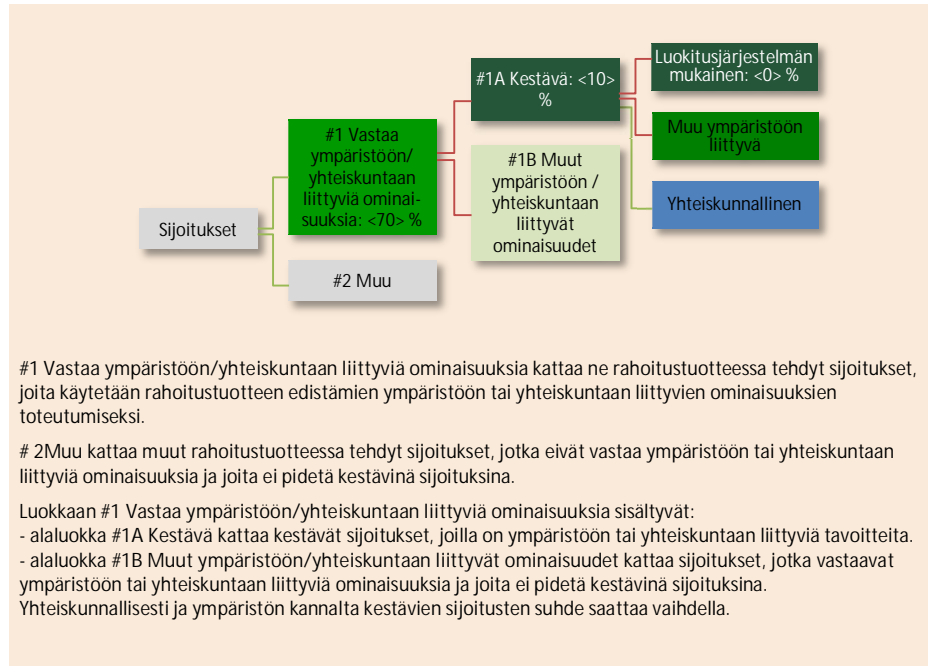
Sijoitukset

#1 Vastaa ympäristöön/ yhteiskuntaan liittyviä ominaisuuksia: <70> %

#2 Muu

#1A Kestävä: <10> %

#1B Muut ympäristöön / yhteiskuntaan liittyvät ominaisuudet

Luokitusjärjestelmän mukainen: <0> %

Muu ympäristöön liittyvä

Yhteiskunnallinen

#1 Vastaa ympäristöön/yhteiskuntaan liittyviä ominaisuuksia kattaa ne rahoitustuotteessa tehdyt sijoitukset, joita käytetään rahoitustuotteen edistämien ympäristöön tai yhteiskuntaan liittyvien ominaisuuksien toteutumiseksi.

# 2Muu kattaa muut rahoitustuotteessa tehdyt sijoitukset, jotka eivät vastaa ympäristöön tai yhteiskuntaan liittyviä ominaisuuksia ja joita ei pidetä kestävinä sijoituksina.

Luokkaan #1 Vastaa ympäristöön/yhteiskuntaan liittyviä ominaisuuksia sisältyvät:
- alaluokka #1A Kestävä kattaa kestävät sijoitukset, joilla on ympäristöön tai yhteiskuntaan liittyviä tavoitteita.
- alaluokka #1B Muut ympäristöön/yhteiskuntaan liittyvät ominaisuudet kattaa sijoitukset, jotka vastaavat ympäristöön tai yhteiskuntaan liittyviä ominaisuuksia ja joita ei pidetä kestävinä sijoituksina.
Yhteiskunnallisesti ja ympäristön kannalta kestävien sijoitusten suhde saattaa vaihdella.